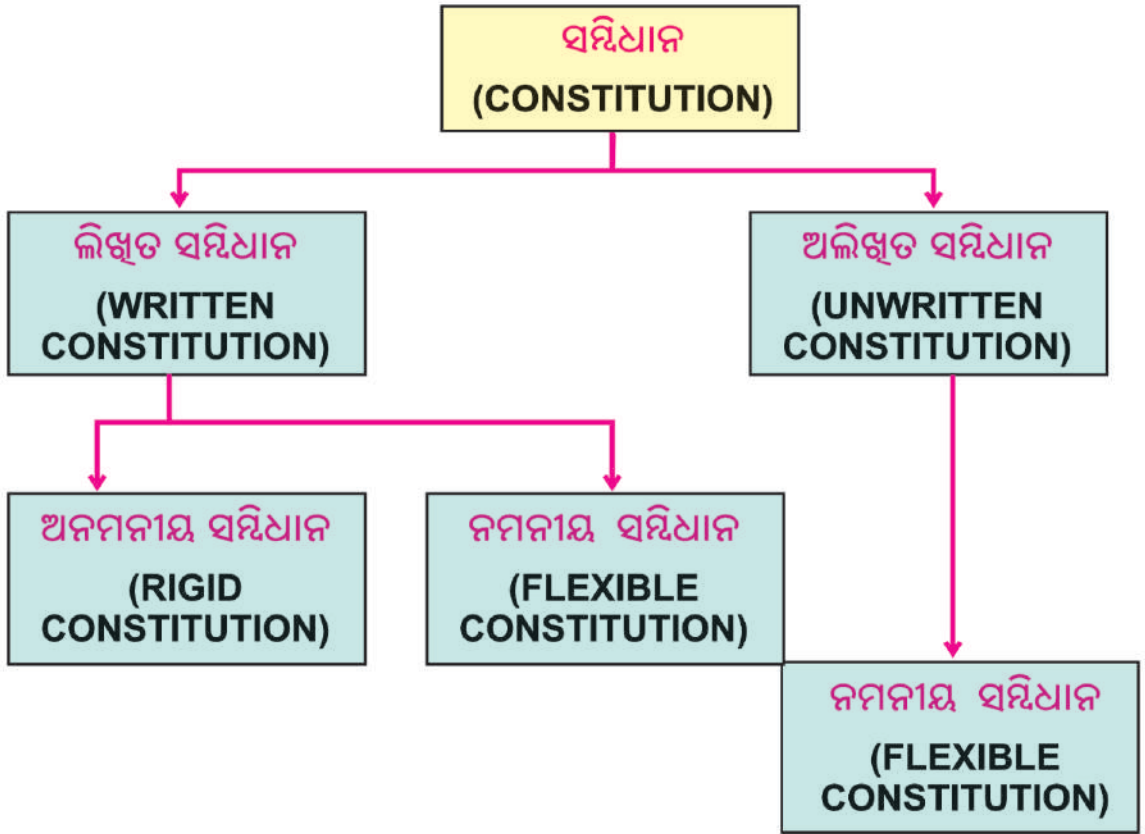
ସମ୍ବିଧାନ
(CONSTITUTION)

ଲିଖିତ ସମ୍ବିଧାନ
(WRITTEN CONSTITUTION)

ଅଲିଖିତ ସମ୍ବିଧାନ
(UNWRITTEN CONSTITUTION)

ଅନମନୀୟ ସମ୍ବିଧାନ
(RIGID CONSTITUTION)

ନମନୀୟ ସମ୍ବିଧାନ
(FLEXIBLE CONSTITUTION)

ନମନୀୟ ସମ୍ବିଧାନ
(FLEXIBLE CONSTITUTION)